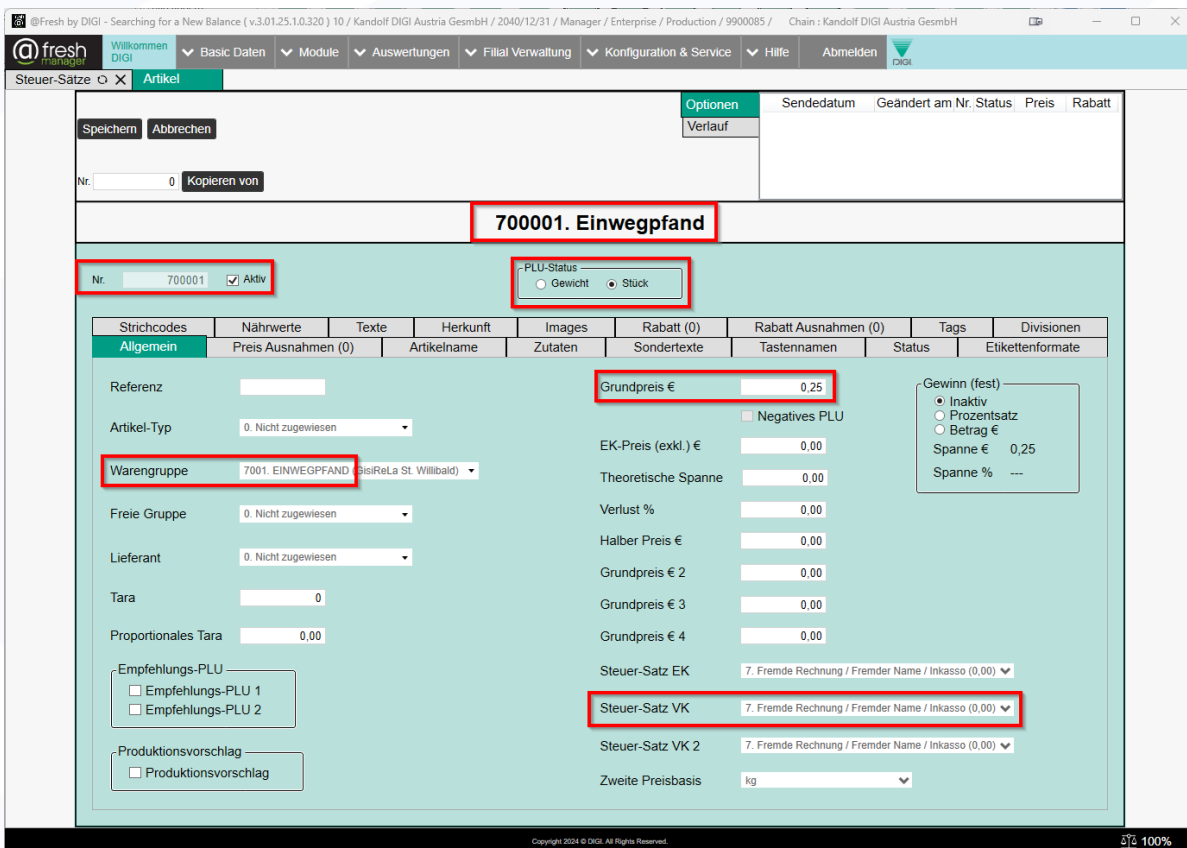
@Fresh by DIGI - Searching for a New Balance ( v.3.01.25.1.0.320 ) 10 / Kandolf DIGI Austria GesmbH / 2040/12/31 / Manager / Enterprise / Production / 9900085 / Chain : Kandolf DIGI Austria GesmbH

@fresh manager
Willkommen DIGI
Basic Daten
Module
Auswertungen
Filial Verwaltung
Konfiguration & Service
Hilfe
Abmelden
DIGI

Steuer-Sätze
Artikel

Speichern
Abbrechen

Nr. 0
Kopieren von

Optionen
Verlauf

| Sendedatum | Geändert am | Nr. | Status | Preis | Rabatt |
|---|---|---|---|---|---|

700001. Einwegpfand

Nr. 700001
Aktiv

PLU-Status
Gewicht
Stück

| Strichcodes | Nährwerte | Texte | Herkunft | Images | Rabatt (0) | Rabatt Ausnahmen (0) | Tags | Divisionen |
|---|---|---|---|---|---|---|---|---|
| Allgemein | Preis Ausnahmen (0) | Artikelname | Zutaten | Sondertexte | Tastennamen | Status | Etikettenformate | |

Referenz
Artikel-Typ 0. Nicht zugewiesen
Warengruppe 7001. EINWEGPFAND (GisiReLa St. Willibald)
Freie Gruppe 0. Nicht zugewiesen
Lieferant 0. Nicht zugewiesen
Tara 0
Proportionales Tara 0,00

Empfehlungs-PLU
Empfehlungs-PLU 1
Empfehlungs-PLU 2

Produktionsvorschlag
Produktionsvorschlag

Grundpreis € 0,25
Negatives PLU
EK-Preis (exkl.) € 0,00
Theoretische Spanne 0,00
Verlust % 0,00
Halber Preis € 0,00
Grundpreis € 2 0,00
Grundpreis € 3 0,00
Grundpreis € 4 0,00
Steuer-Satz EK 7. Fremde Rechnung / Fremder Name / Inkasso (0,00)
Steuer-Satz VK 7. Fremde Rechnung / Fremder Name / Inkasso (0,00)
Steuer-Satz VK 2 7. Fremde Rechnung / Fremder Name / Inkasso (0,00)
Zweite Preisbasis kg

Gewinn (fest)
Inaktiv
Prozentsatz
Betrag €
Spanne € 0,25
Spanne % ---

Copyright 2024 © DIGI. All Rights Reserved.
100%